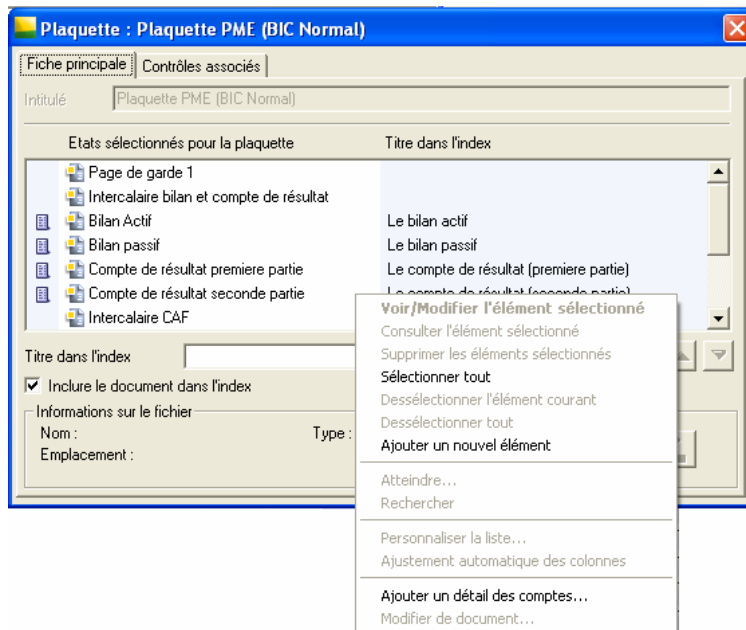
Plaquette : Plaquette PME (BIC Normal)

Fiche principale | Contrôles associés

Intitulé Plaquette PME (BIC Normal)

| Etats sélectionnés pour la plaquette | Titre dans l'index |
|---|---|
| Page de garde 1 | |
| Intercalaire bilan et compte de résultat | |
| Bilan Actif | Le bilan actif |
| Bilan passif | Le bilan passif |
| Compte de résultat premiere partie | Le compte de résultat (premiere partie) |
| Compte de résultat seconde partie | Le compte de résultat (seconde partie) |
| Intercalaire CAF | |

Titre dans l'index

☑ Inclure le document dans l'index

Informations sur le fichier

Nom :

Type :

Emplacement :

Voir/Modifier l'élément sélectionné
Consulter l'élément sélectionné
Supprimer les éléments sélectionnés
Sélectionner tout
Dessélectionner l'élément courant
Dessélectionner tout
Ajouter un nouvel élément

Atteindre...
Rechercher

Personnaliser la liste...
Ajustement automatique des colonnes

Ajouter un détail des comptes...
Modifier de document...